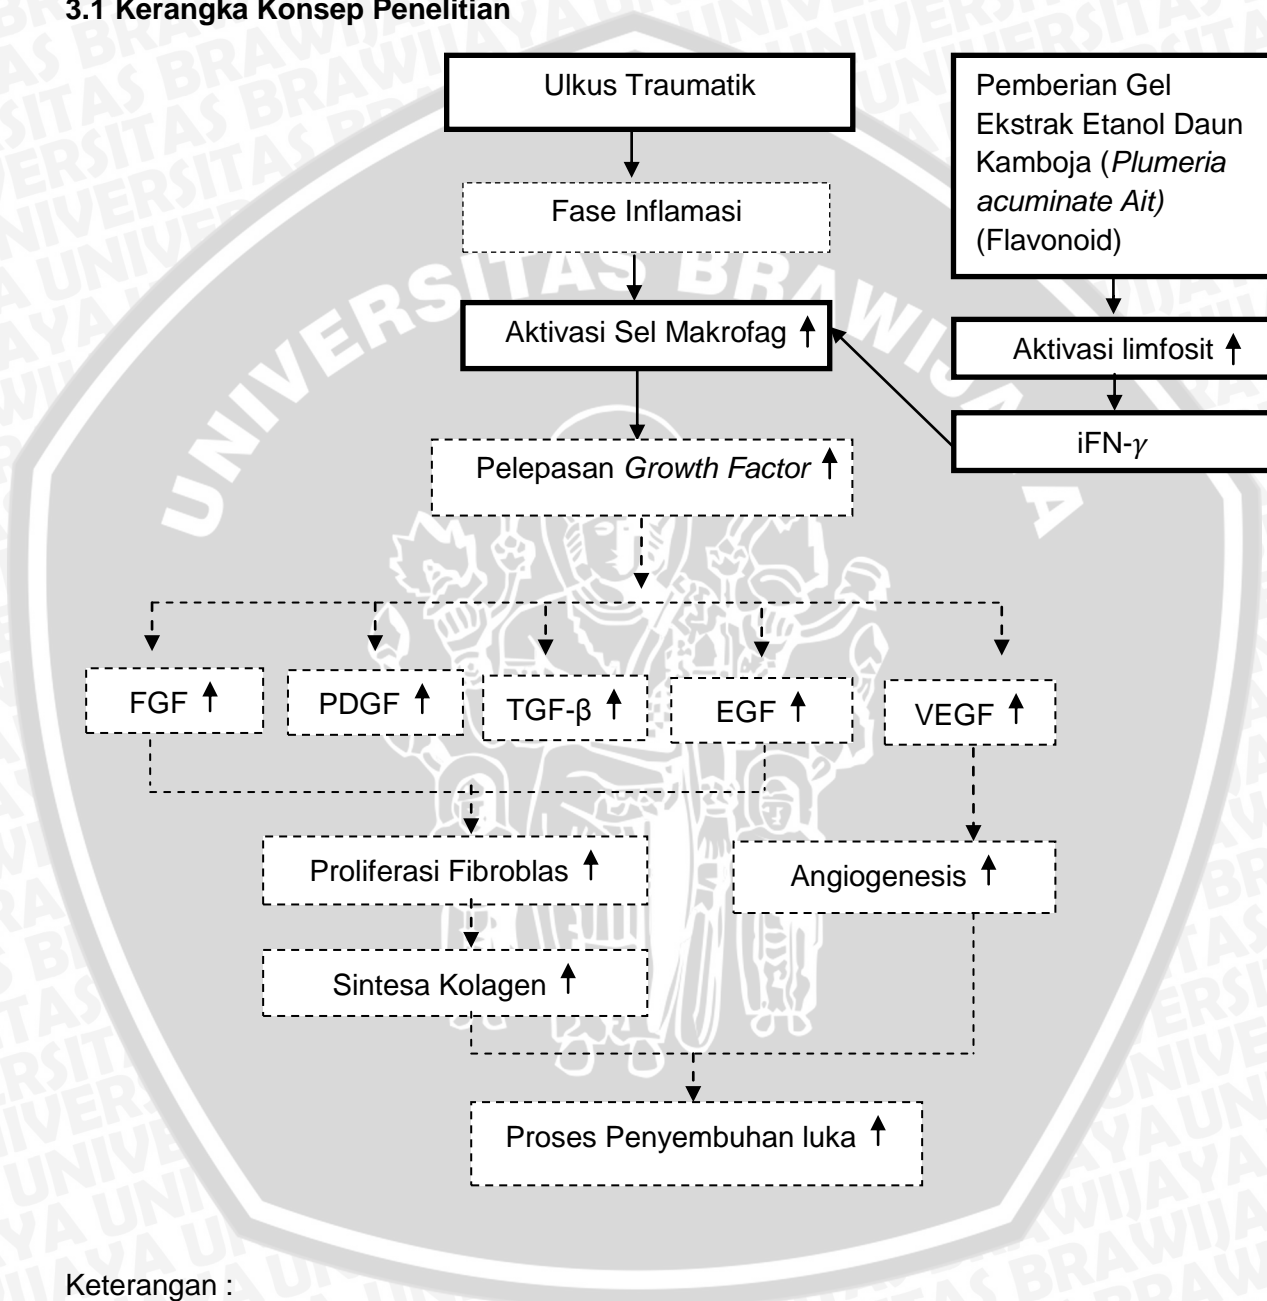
3.1 Kerangka Konsep Penelitian

Ulkus Traumatik

Pemberian Gel Ekstrak Etanol Daun Kamboja (*Plumeria acuminate Ait)* (Flavonoid)

Fase Inflamasi

Aktivasi Sel Makrofag ↑

Aktivasi limfosit ↑

iFN-$\gamma$

Pelepasan *Growth Factor* ↑

FGF ↑

PDGF ↑

TGF-β ↑

EGF ↑

VEGF ↑

Proliferasi Fibroblas ↑

Angiogenesis ↑

Sintesa Kolagen ↑

Proses Penyembuhan luka ↑

Keterangan :